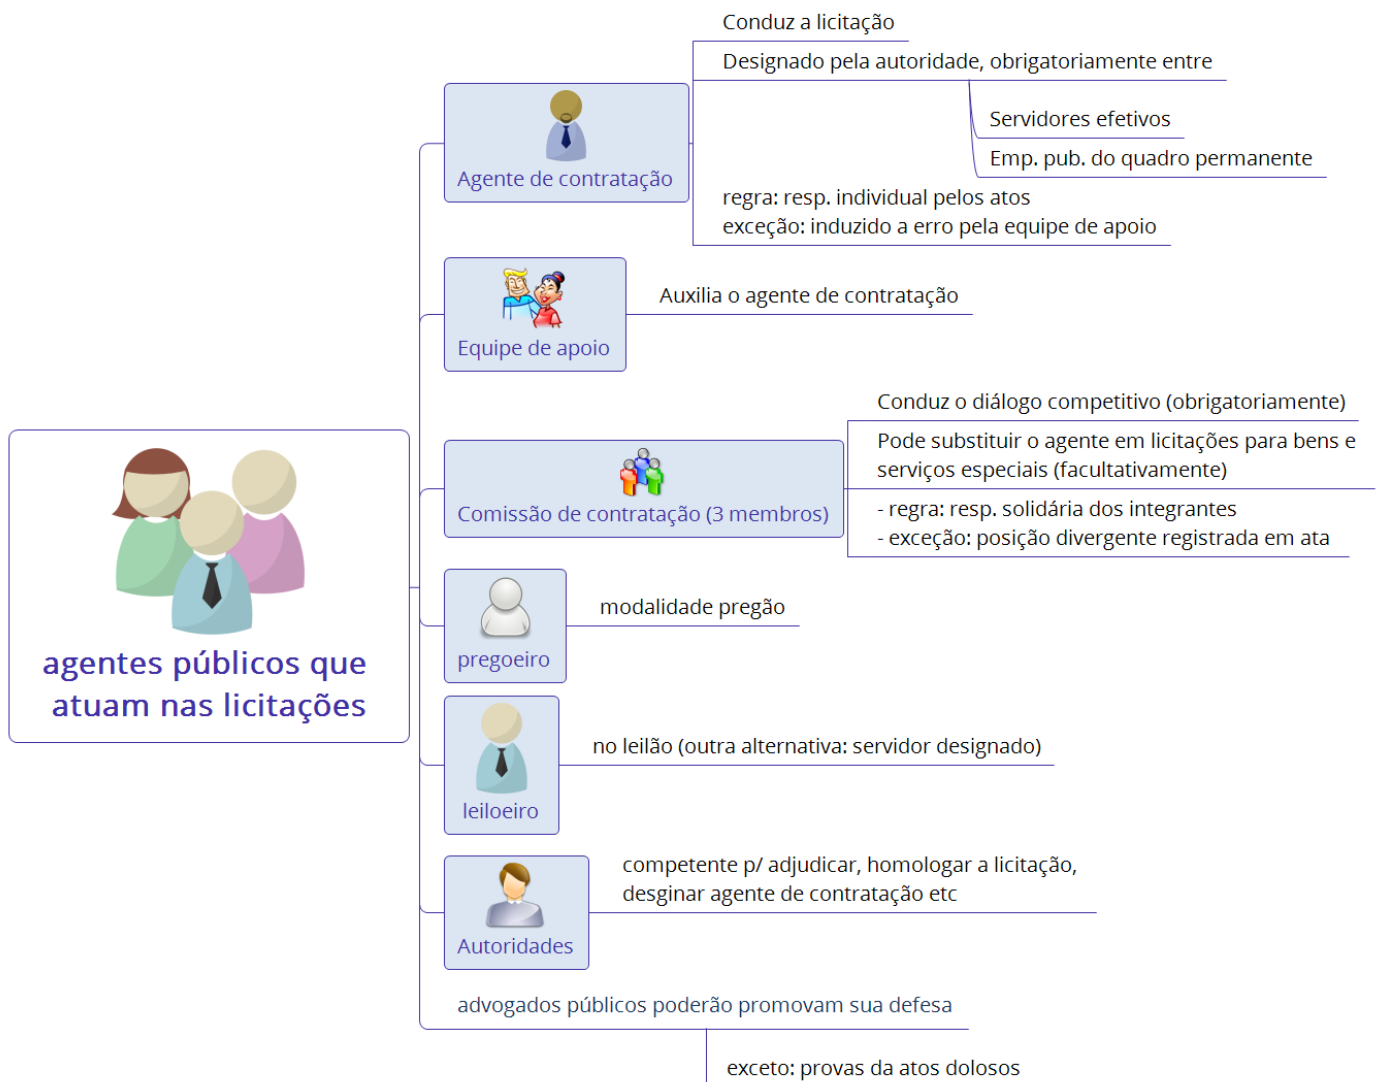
agentes públicos que atuam nas licitações

Agente de contratação

Conduz a licitação

Designado pela autoridade, obrigatoriamente entre

Servidores efetivos

Emp. pub. do quadro permanente

regra: resp. individual pelos atos
exceção: induzido a erro pela equipe de apoio

Equipe de apoio

Auxilia o agente de contratação

Comissão de contratação (3 membros)

Conduz o diálogo competitivo (obrigatoriamente)

Pode substituir o agente em licitações para bens e serviços especiais (facultativamente)

- regra: resp. solidária dos integrantes
- exceção: posição divergente registrada em ata

pregoeiro

modalidade pregão

leiloeiro

no leilão (outra alternativa: servidor designado)

Autoridades

competente p/ adjudicar, homologar a licitação, desginar agente de contratação etc

advogados públicos poderão promovam sua defesa

exceto: provas da atos dolosos